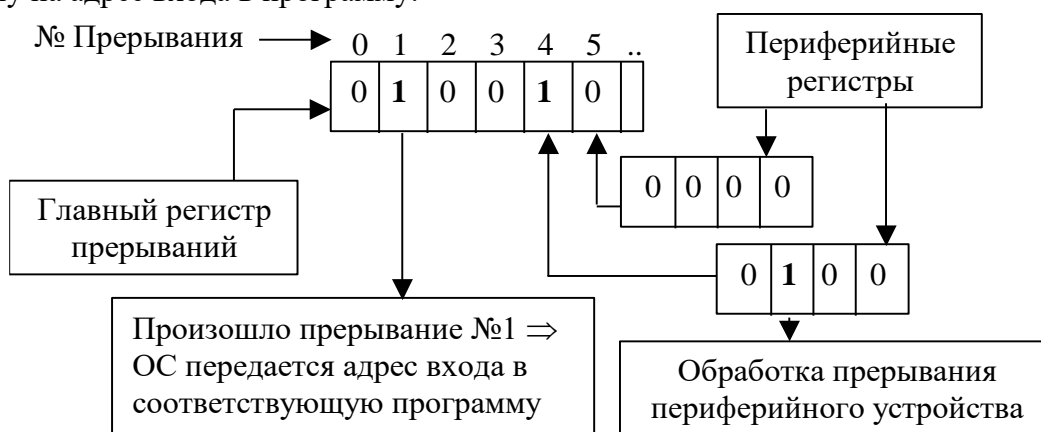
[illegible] на адрес входа в программу.

№ Прерывания

| 0 | 1 | 2 | 3 | 4 | 5 | .. |
|---|---|---|---|---|---|---|
| 0 | **1** | 0 | 0 | **1** | 0 | |

Периферийные регистры

| 0 | 0 | 0 | 0 |
|---|---|---|---|

Главный регистр прерываний

| 0 | **1** | 0 | 0 |
|---|---|---|---|

Произошло прерывание №1 $\Rightarrow$ ОС передается адрес входа в соответствующую программу

Обработка прерывания периферийного устройства